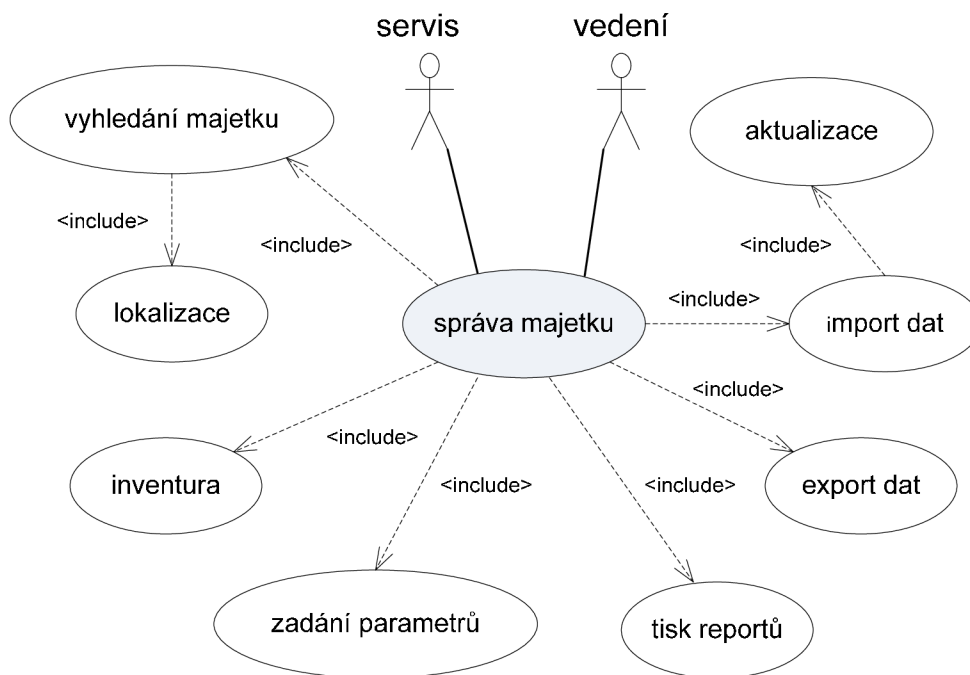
servis

vedení

vyhledání majetku

aktualizace

<include>

<include>

<include>

lokalizace

<include>

správa majetku

import dat

<include>

<include>

inventura

<include>

<include>

export dat

zadání parametrů

tisk reportů